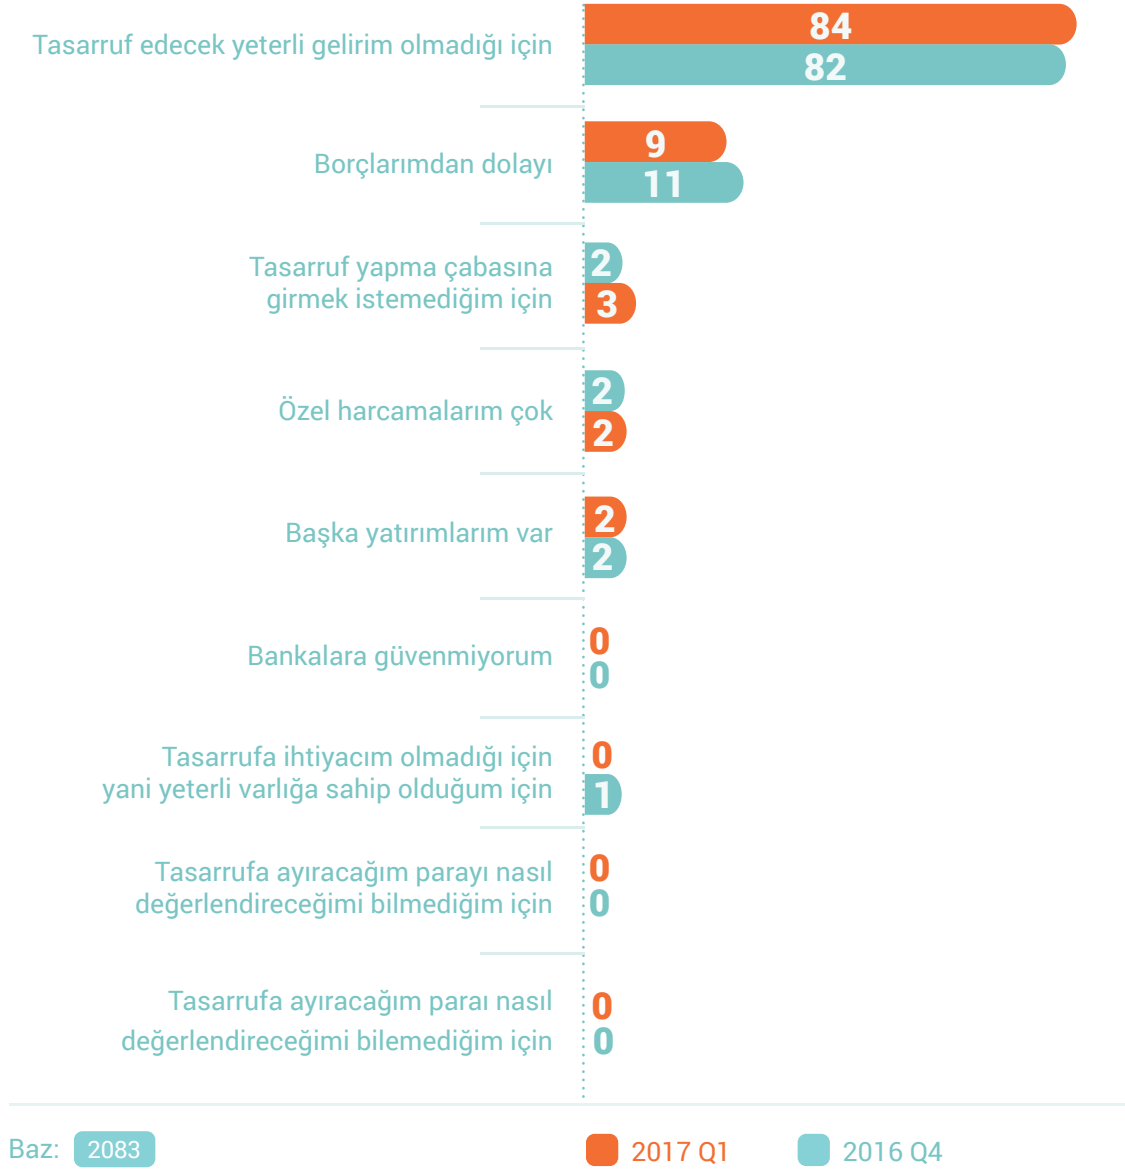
Tasarruf edecek yeterli gelirim olmadığı için
84
82

Borçlarımdan dolayı
9
11

Tasarruf yapma çabasına girmek istemediğim için
2
3

Özel harcamalarım çok
2
2

Başka yatırımlarım var
2
2

Bankalara güvenmiyorum
0
0

Tasarrufa ihtiyacım olmadığı için yani yeterli varlığa sahip olduğum için
0
1

Tasarrufa ayıracağım parayı nasıl değerlendireceğimi bilmediğim için
0
0

Tasarrufa ayıracağım paraı nasıl değerlendireceğimi bilemediğim için
0
0

Baz: 2083
2017 Q1
2016 Q4